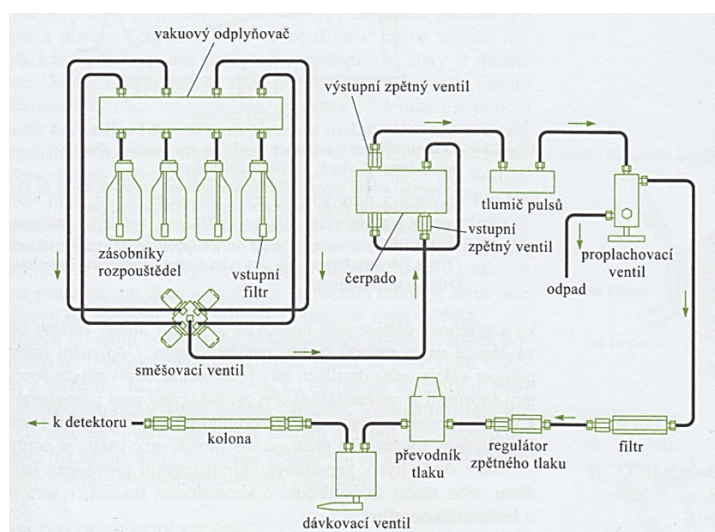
vakuový odplyňovač

výstupní zpětný ventil

tlumič pulsů

zásobníky rozpouštědel

vstupní filtr

čerpado

vstupní zpětný ventil

proplachovací ventil

odpad

směšovací ventil

k detektoru

kolona

převodník tlaku

regulátor zpětného tlaku

filtr

dávkovací ventil